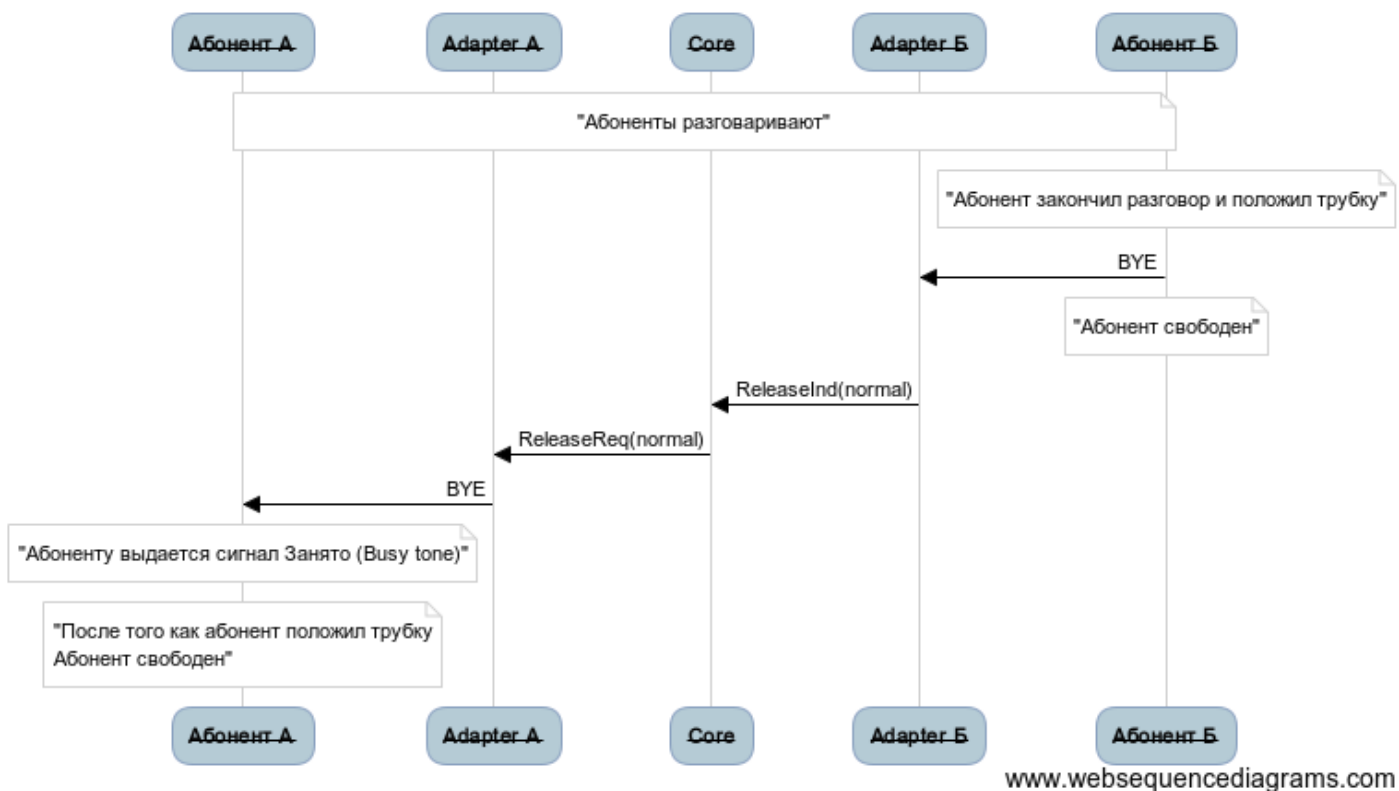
Абонент А
Adapter A
Core
Adapter Б
Абонент Б

"Абоненты разговаривают"

"Абонент закончил разговор и положил трубку"

BYE

"Абонент свободен"

ReleaseInd(normal)

ReleaseReq(normal)

BYE

"Абоненту выдается сигнал Занято (Busy tone)"

"После того как абонент положил трубку Абонент свободен"

Абонент А
Adapter A
Core
Adapter Б
Абонент Б

www.websequencediagrams.com